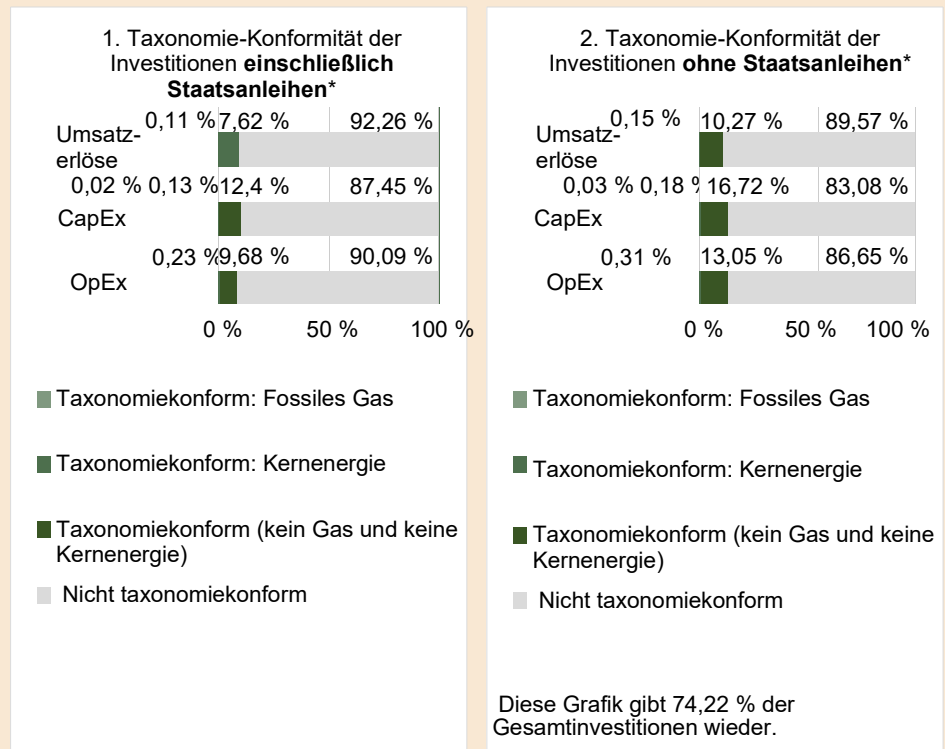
1. Taxonomie-Konformität der Investitionen **einschließlich Staatsanleihen***

Umsatzerlöse 0,11 % 7,62 % 92,26 %

CapEx 0,02 % 0,13 % 12,4 % 87,45 %

OpEx 0,23 % 9,68 % 90,09 %

0 % 50 % 100 %

Taxonomiekonform: Fossiles Gas

Taxonomiekonform: Kernenergie

Taxonomiekonform (kein Gas und keine Kernenergie)

Nicht taxonomiekonform

2. Taxonomie-Konformität der Investitionen **ohne Staatsanleihen***

Umsatzerlöse 0,15 % 10,27 % 89,57 %

CapEx 0,03 % 0,18 % 16,72 % 83,08 %

OpEx 0,31 % 13,05 % 86,65 %

0 % 50 % 100 %

Taxonomiekonform: Fossiles Gas

Taxonomiekonform: Kernenergie

Taxonomiekonform (kein Gas und keine Kernenergie)

Nicht taxonomiekonform

Diese Grafik gibt 74,22 % der Gesamtinvestitionen wieder.